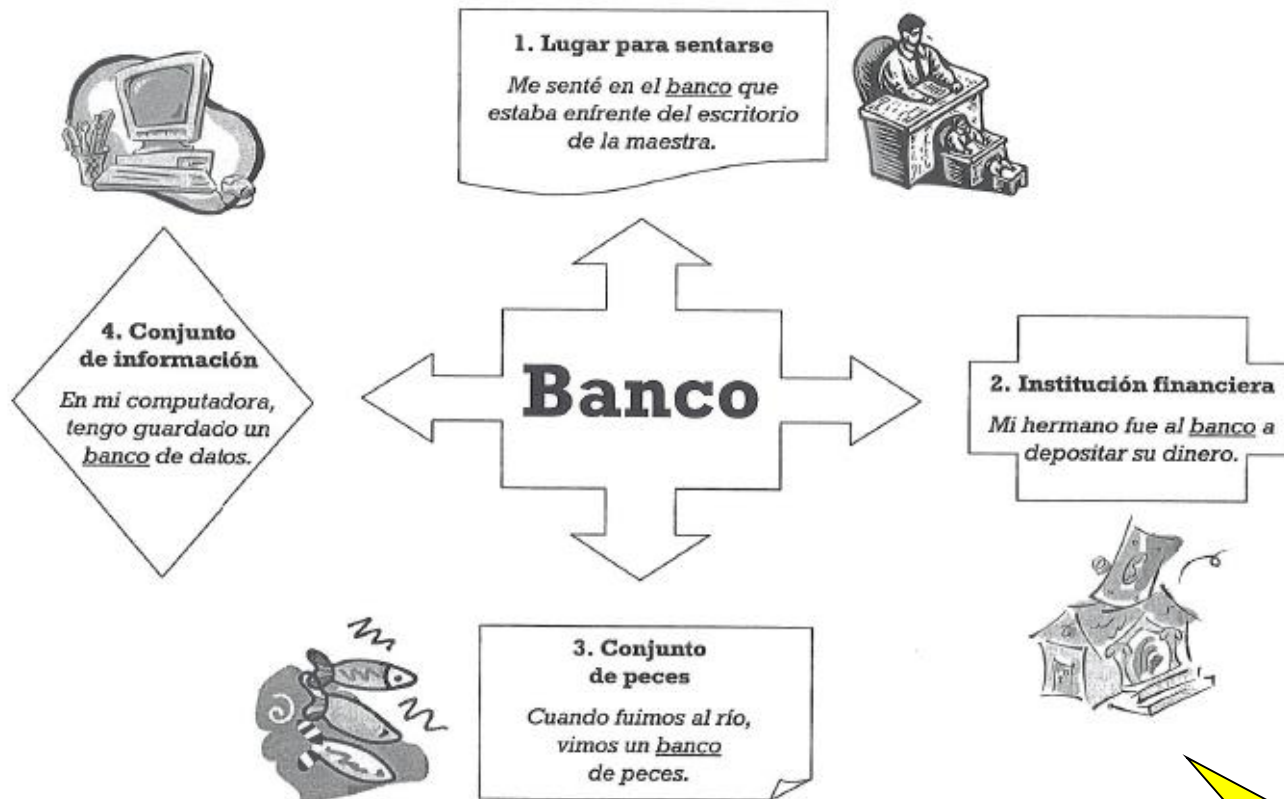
1. Lugar para sentarse

Me senté en el banco que estaba enfrente del escritorio de la maestra.

4. Conjunto de información

En mi computadora, tengo guardado un banco de datos.

Banco

2. Institución financiera

Mi hermano fue al banco a depositar su dinero.

3. Conjunto de peces

Cuando fuimos al río, vimos un banco de peces.